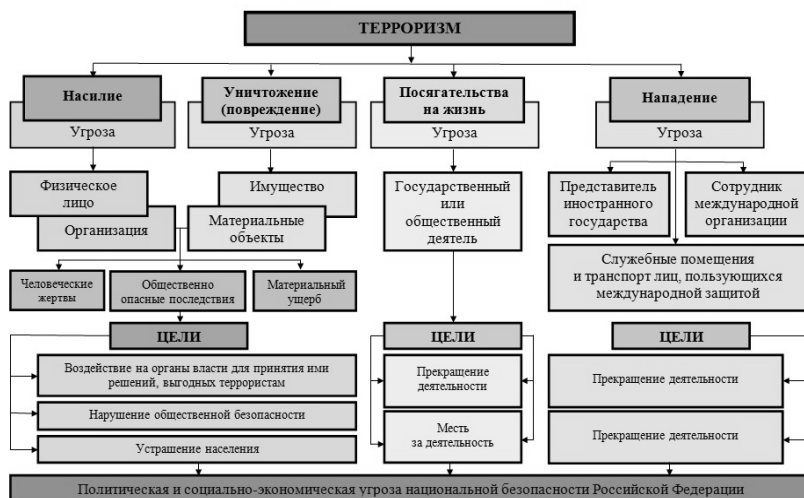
ТЕРРОРИЗМ

Насилие

Угроза

Уничтожение (повреждение)

Угроза

Посягательства на жизнь

Угроза

Нападение

Угроза

Физическое лицо

Организация

Имущество

Материальные объекты

Государственный или общественный деятель

Представитель иностранного государства

Сотрудник международной организации

Служебные помещения и транспорт лиц, пользующихся международной защитой

Человеческие жертвы

Общественно опасные последствия

Материальный ущерб

ЦЕЛИ

Воздействие на органы власти для принятия ими решений, выгодных террористам

Нарушение общественной безопасности

Устрашение населения

ЦЕЛИ

Прекращение деятельности

Месть за деятельность

ЦЕЛИ

Прекращение деятельности

Прекращение деятельности

Политическая и социально-экономическая угроза национальной безопасности Российской Федерации